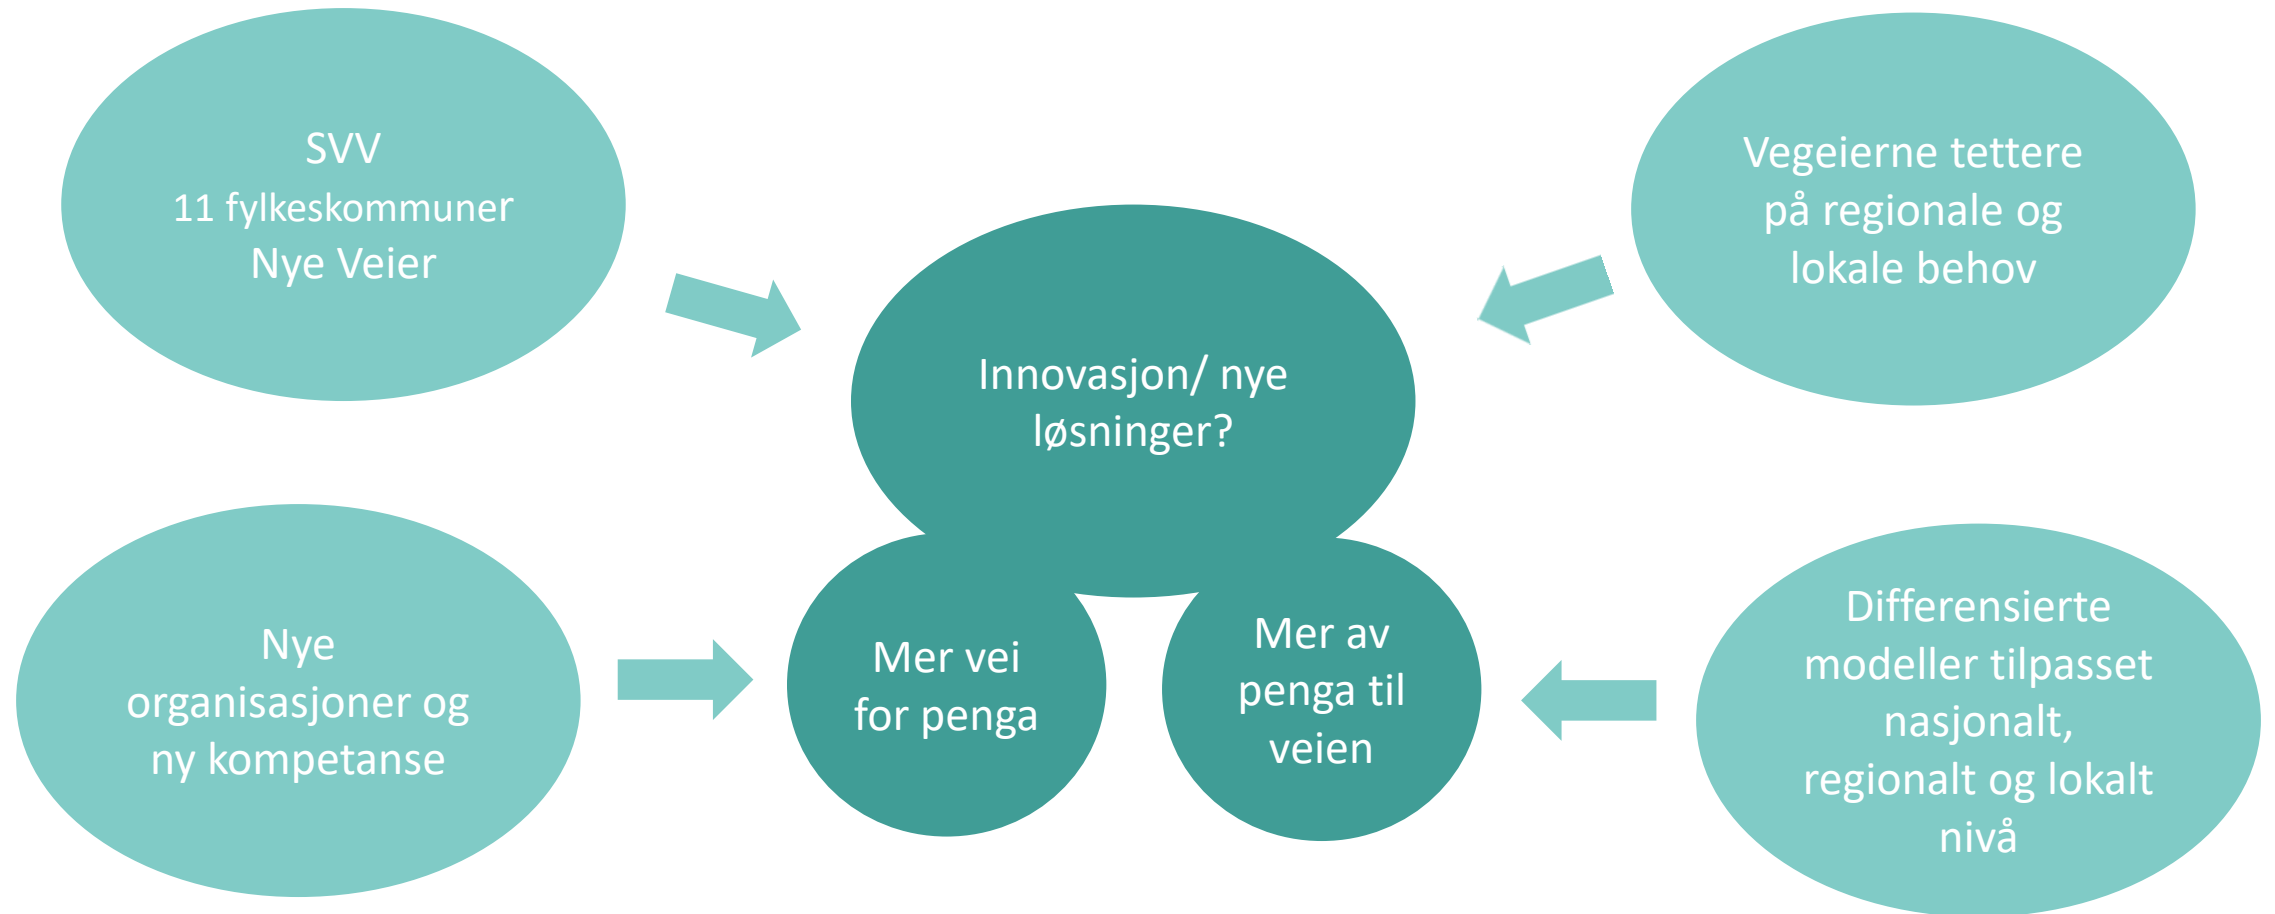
SVV
11 fylkeskommuner
Nye Veier

Vegeierne tettere på regionale og lokale behov

Innovasjon/ nye løsninger?

Nye organisasjoner og ny kompetanse

Mer vei for penga

Mer av penga til veien

Differensierte modeller tilpasset nasjonalt, regionalt og lokalt nivå